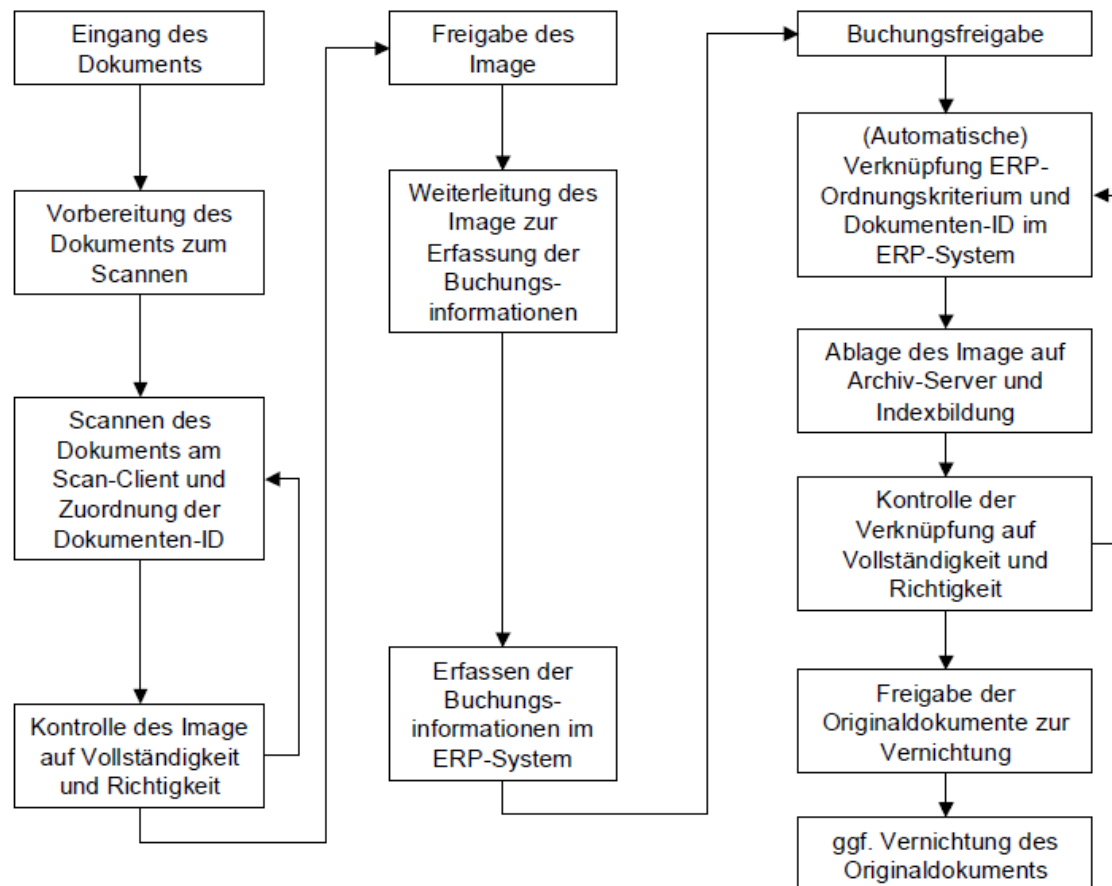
Eingang des Dokuments

Vorbereitung des Dokuments zum Scannen

Scannen des Dokuments am Scan-Client und Zuordnung der Dokumenten-ID

Kontrolle des Image auf Vollständigkeit und Richtigkeit

Freigabe des Image

Weiterleitung des Image zur Erfassung der Buchungsinformationen

Erfassen der Buchungsinformationen im ERP-System

Buchungsfreigabe

(Automatische) Verknüpfung ERP-Ordnungskriterium und Dokumenten-ID im ERP-System

Ablage des Image auf Archiv-Server und Indexbildung

Kontrolle der Verknüpfung auf Vollständigkeit und Richtigkeit

Freigabe der Originaldokumente zur Vernichtung

ggf. Vernichtung des Originaldokuments